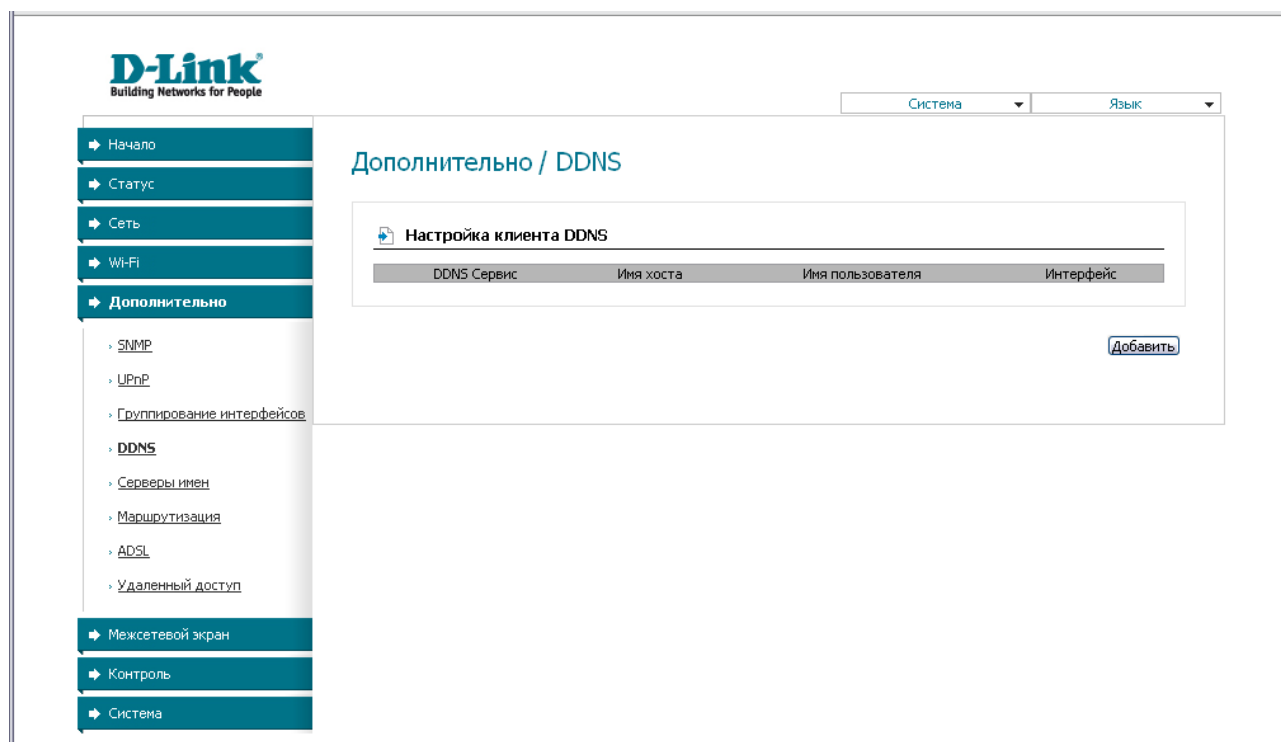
D-Link®
Building Networks for People

Система
Язык

Начало
Статус
Сеть
Wi-Fi
Дополнительно
SNMP
UPnP
Группирование интерфейсов
DDNS
Серверы имен
Маршрутизация
ADSL
Удаленный доступ
Межсетевой экран
Контроль
Система

Дополнительно / DDNS

Настройка клиента DDNS

| DDNS Сервис | Имя хоста | Имя пользователя | Интерфейс |
|---|---|---|---|

Добавить